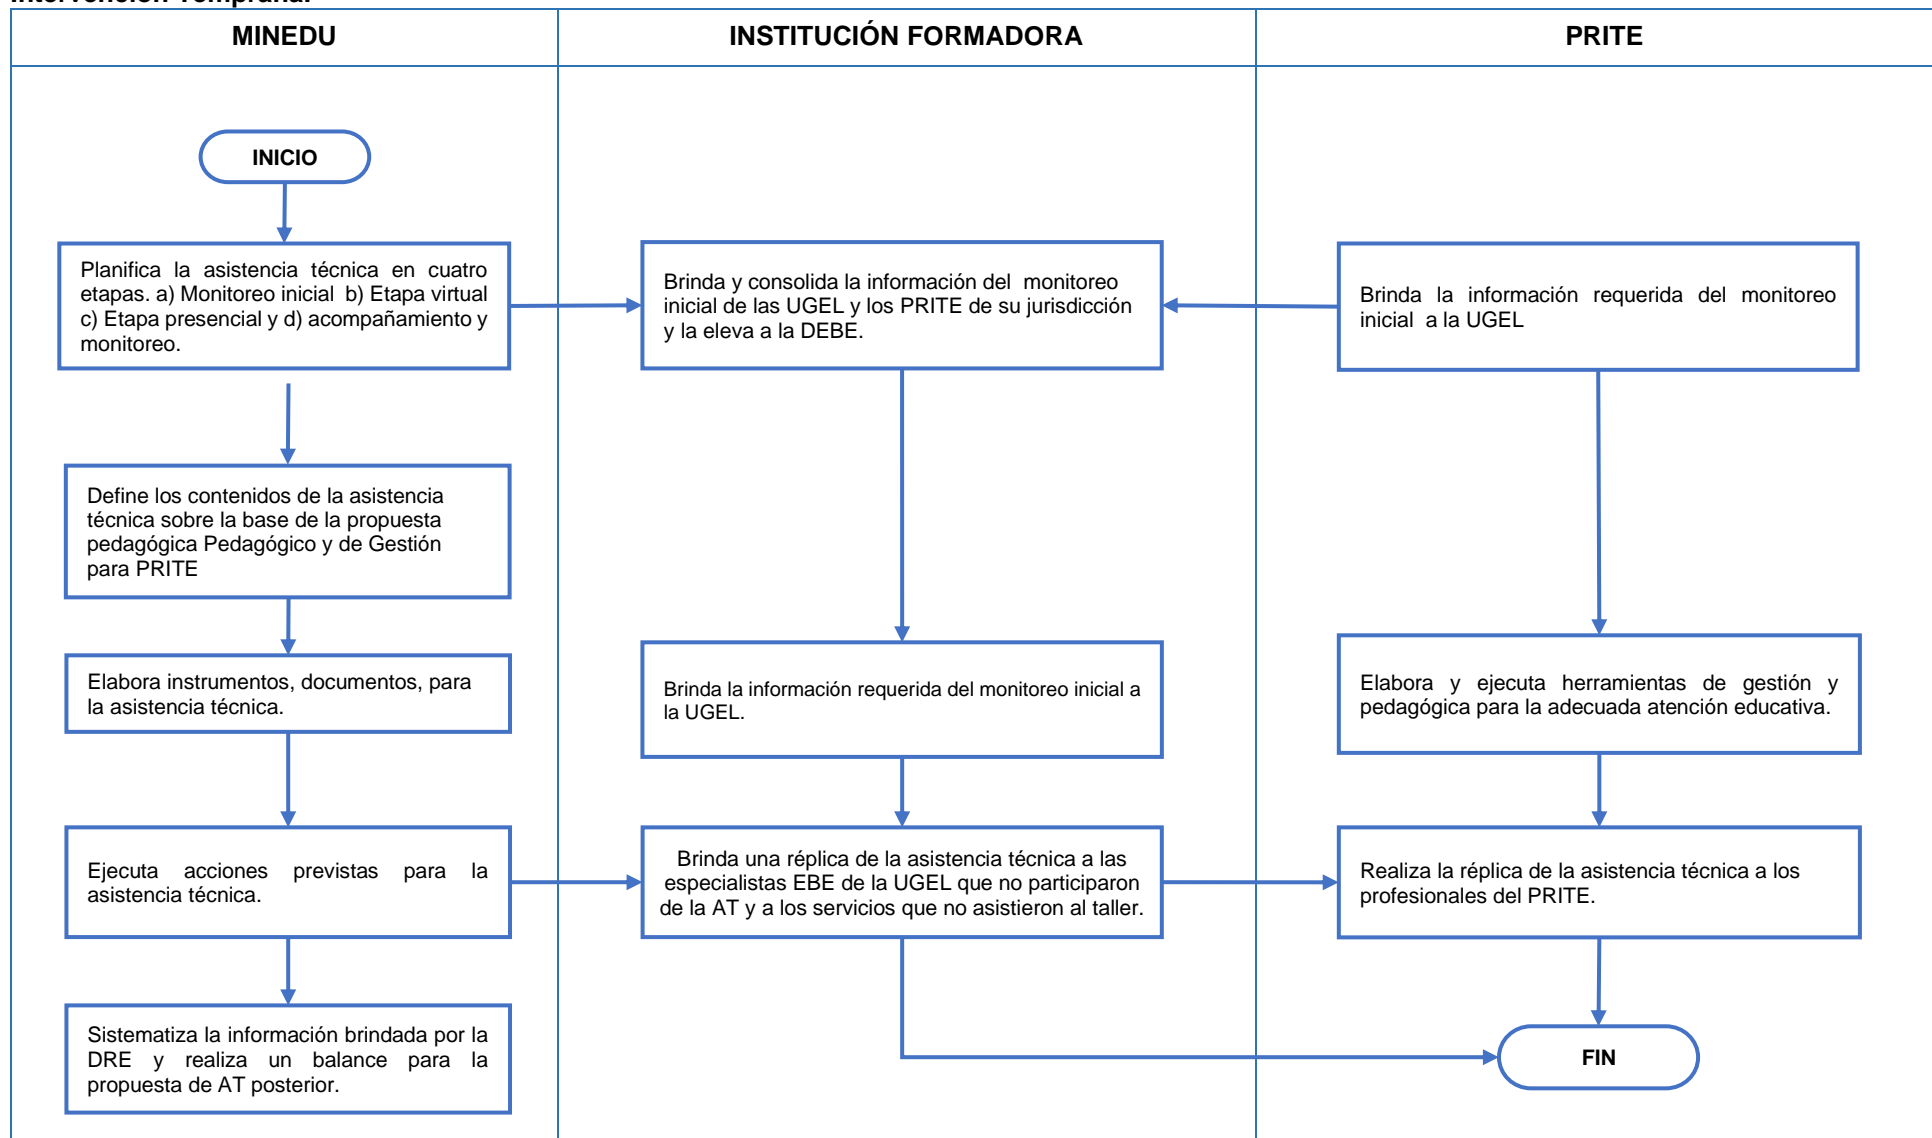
| MINEDU | INSTITUCIÓN FORMADORA | PRITE |
|---|---|---|

INICIO

Planifica la asistencia técnica en cuatro etapas. a) Monitoreo inicial b) Etapa virtual c) Etapa presencial y d) acompañamiento y monitoreo.

Brinda y consolida la información del monitoreo inicial de las UGEL y los PRITE de su jurisdicción y la eleva a la DEBE.

Brinda la información requerida del monitoreo inicial a la UGEL

Define los contenidos de la asistencia técnica sobre la base de la propuesta pedagógica Pedagógico y de Gestión para PRITE

Elabora instrumentos, documentos, para la asistencia técnica.

Brinda la información requerida del monitoreo inicial a la UGEL.

Elabora y ejecuta herramientas de gestión y pedagógica para la adecuada atención educativa.

Ejecuta acciones previstas para la asistencia técnica.

Brinda una réplica de la asistencia técnica a las especialistas EBE de la UGEL que no participaron de la AT y a los servicios que no asistieron al taller.

Realiza la réplica de la asistencia técnica a los profesionales del PRITE.

Sistematiza la información brindada por la DRE y realiza un balance para la propuesta de AT posterior.

FIN